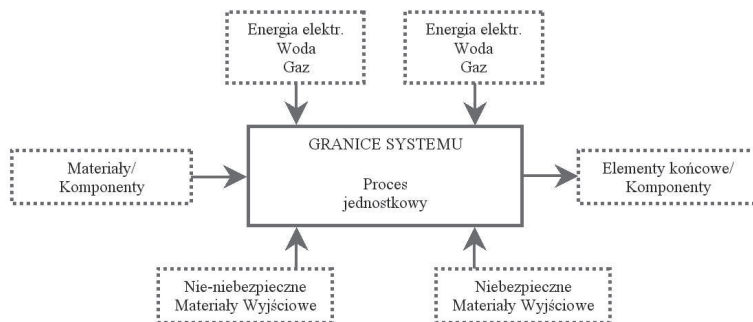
Energia elektr.
Woda
Gaz

Energia elektr.
Woda
Gaz

Materiały/
Komponenty

GRANICE SYSTEMU

Proces
jednostkowy

Elementy końcowe/
Komponenty

Nie-niebezpieczne
Materiały Wyjściowe

Niebezpieczne
Materiały Wyjściowe